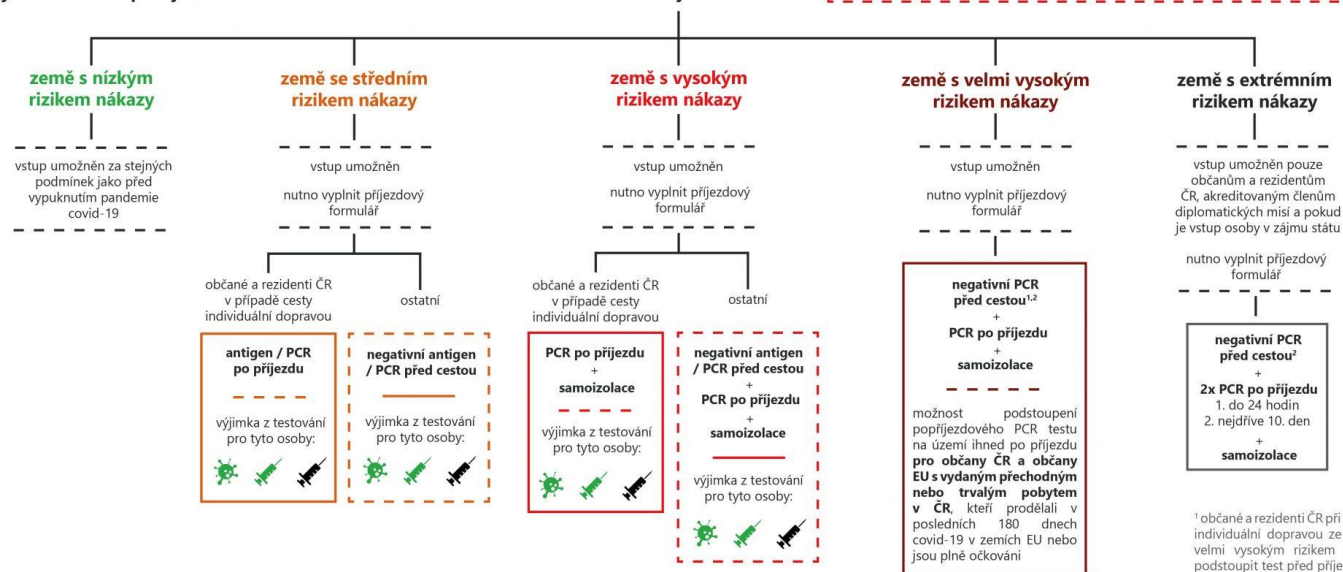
země s nízkým rizikem nákazy

vstup umožněn za stejných podmínek jako před vypuknutím pandemie covid-19

země se středním rizikem nákazy

vstup umožněn

nutno vyplnit příjezdový formulář

občané a rezidenti ČR v případě cesty individuální dopravou

ostatní

antigen / PCR po příjezdu

výjimka z testování pro tyto osoby:

negativní antigen / PCR před cestou

výjimka z testování pro tyto osoby:

země s vysokým rizikem nákazy

vstup umožněn

nutno vyplnit příjezdový formulář

občané a rezidenti ČR v případě cesty individuální dopravou

ostatní

PCR po příjezdu
+
samoizolace

výjimka z testování pro tyto osoby:

negativní antigen / PCR před cestou
+
PCR po příjezdu
+
samoizolace

výjimka z testování pro tyto osoby:

země s velmi vysokým rizikem nákazy

vstup umožněn

nutno vyplnit příjezdový formulář

negativní PCR před cestou$^{1,2}$
+
PCR po příjezdu
+
samoizolace

možnost podstoupení popříjezdového PCR testu na území ihned po příjezdu pro občany ČR a občany EU s vydaným přechodným nebo trvalým pobytem v ČR, kteří prodělali v posledních 180 dnech covid-19 v zemích EU nebo jsou plně očkováni

země s extrémním rizikem nákazy

vstup umožněn pouze občanům a rezidentům ČR, akreditovaným členům diplomatických misí a pokud je vstup osoby v zájmu státu

nutno vyplnit příjezdový formulář

negativní PCR před cestou$^{2}$
+
2x PCR po příjezdu
1. do 24 hodin
2. nejdříve 10. den
+
samoizolace

$^{1}$ občané a rezidenti ČR při individuální dopravou ze velmi vysokým rizikem podstoupit test před příje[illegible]